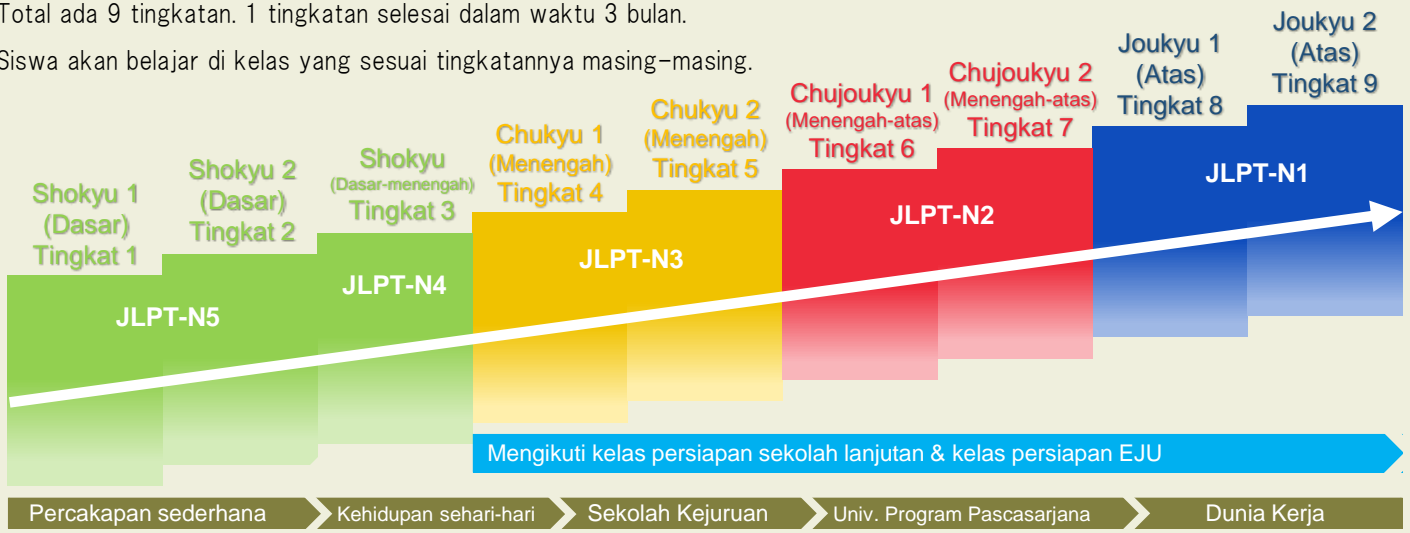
Total ada 9 tingkatan. 1 tingkatan selesai dalam waktu 3 bulan.

Siswa akan belajar di kelas yang sesuai tingkatannya masing-masing.

Shokyu 1 (Dasar) Tingkat 1

Shokyu 2 (Dasar) Tingkat 2

Shokyu (Dasar-menengah) Tingkat 3

Chukyu 1 (Menengah) Tingkat 4

Chukyu 2 (Menengah) Tingkat 5

Chujoukyu 1 (Menengah-atas) Tingkat 6

Chujoukyu 2 (Menengah-atas) Tingkat 7

Joukyu 1 (Atas) Tingkat 8

Joukyu 2 (Atas) Tingkat 9

JLPT-N5

JLPT-N4

JLPT-N3

JLPT-N2

JLPT-N1

Mengikuti kelas persiapan sekolah lanjutan & kelas persiapan EJU

Percakapan sederhana

Kehidupan sehari-hari

Sekolah Kejuruan

Univ. Program Pascasarjana

Dunia Kerja